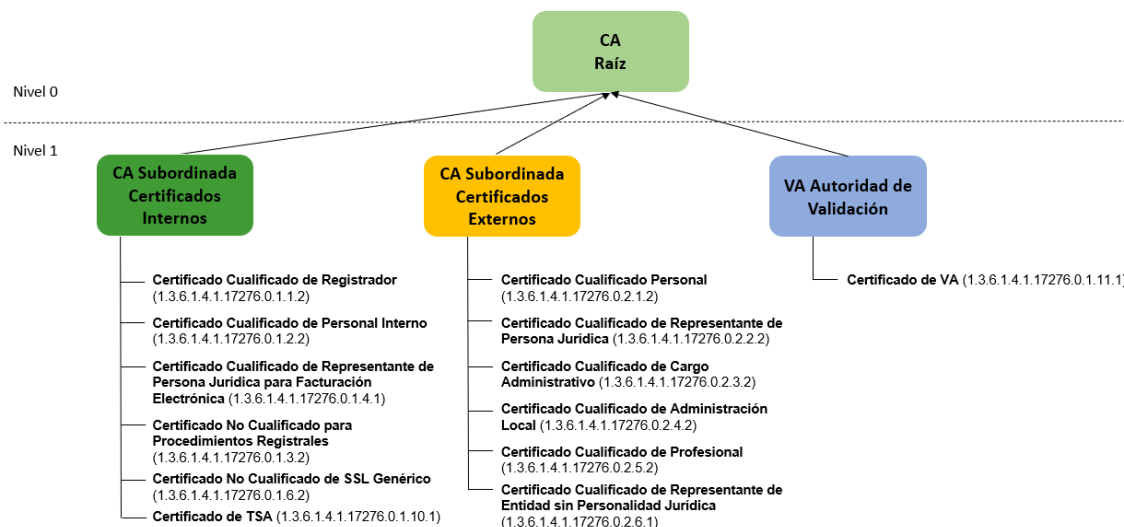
CA
Raíz

Nivel 0

Nivel 1

CA Subordinada Certificados Internos

CA Subordinada Certificados Externos

VA Autoridad de Validación

Certificado Cualificado de Registrador (1.3.6.1.4.1.17276.0.1.1.2)

Certificado Cualificado de Personal Interno (1.3.6.1.4.1.17276.0.1.2.2)

Certificado Cualificado de Representante de Persona Jurídica para Facturación Electrónica (1.3.6.1.4.1.17276.0.1.4.1)

Certificado No Cualificado para Procedimientos Registrales (1.3.6.1.4.1.17276.0.1.3.2)

Certificado No Cualificado de SSL Genérico (1.3.6.1.4.1.17276.0.1.6.2)

Certificado de TSA (1.3.6.1.4.1.17276.0.1.10.1)

Certificado Cualificado Personal (1.3.6.1.4.1.17276.0.2.1.2)

Certificado Cualificado de Representante de Persona Jurídica (1.3.6.1.4.1.17276.0.2.2.2)

Certificado Cualificado de Cargo Administrativo (1.3.6.1.4.1.17276.0.2.3.2)

Certificado Cualificado de Administración Local (1.3.6.1.4.1.17276.0.2.4.2)

Certificado Cualificado de Profesional (1.3.6.1.4.1.17276.0.2.5.2)

Certificado Cualificado de Representante de Entidad sin Personalidad Jurídica (1.3.6.1.4.1.17276.0.2.6.1)

Certificado de VA (1.3.6.1.4.1.17276.0.1.11.1)